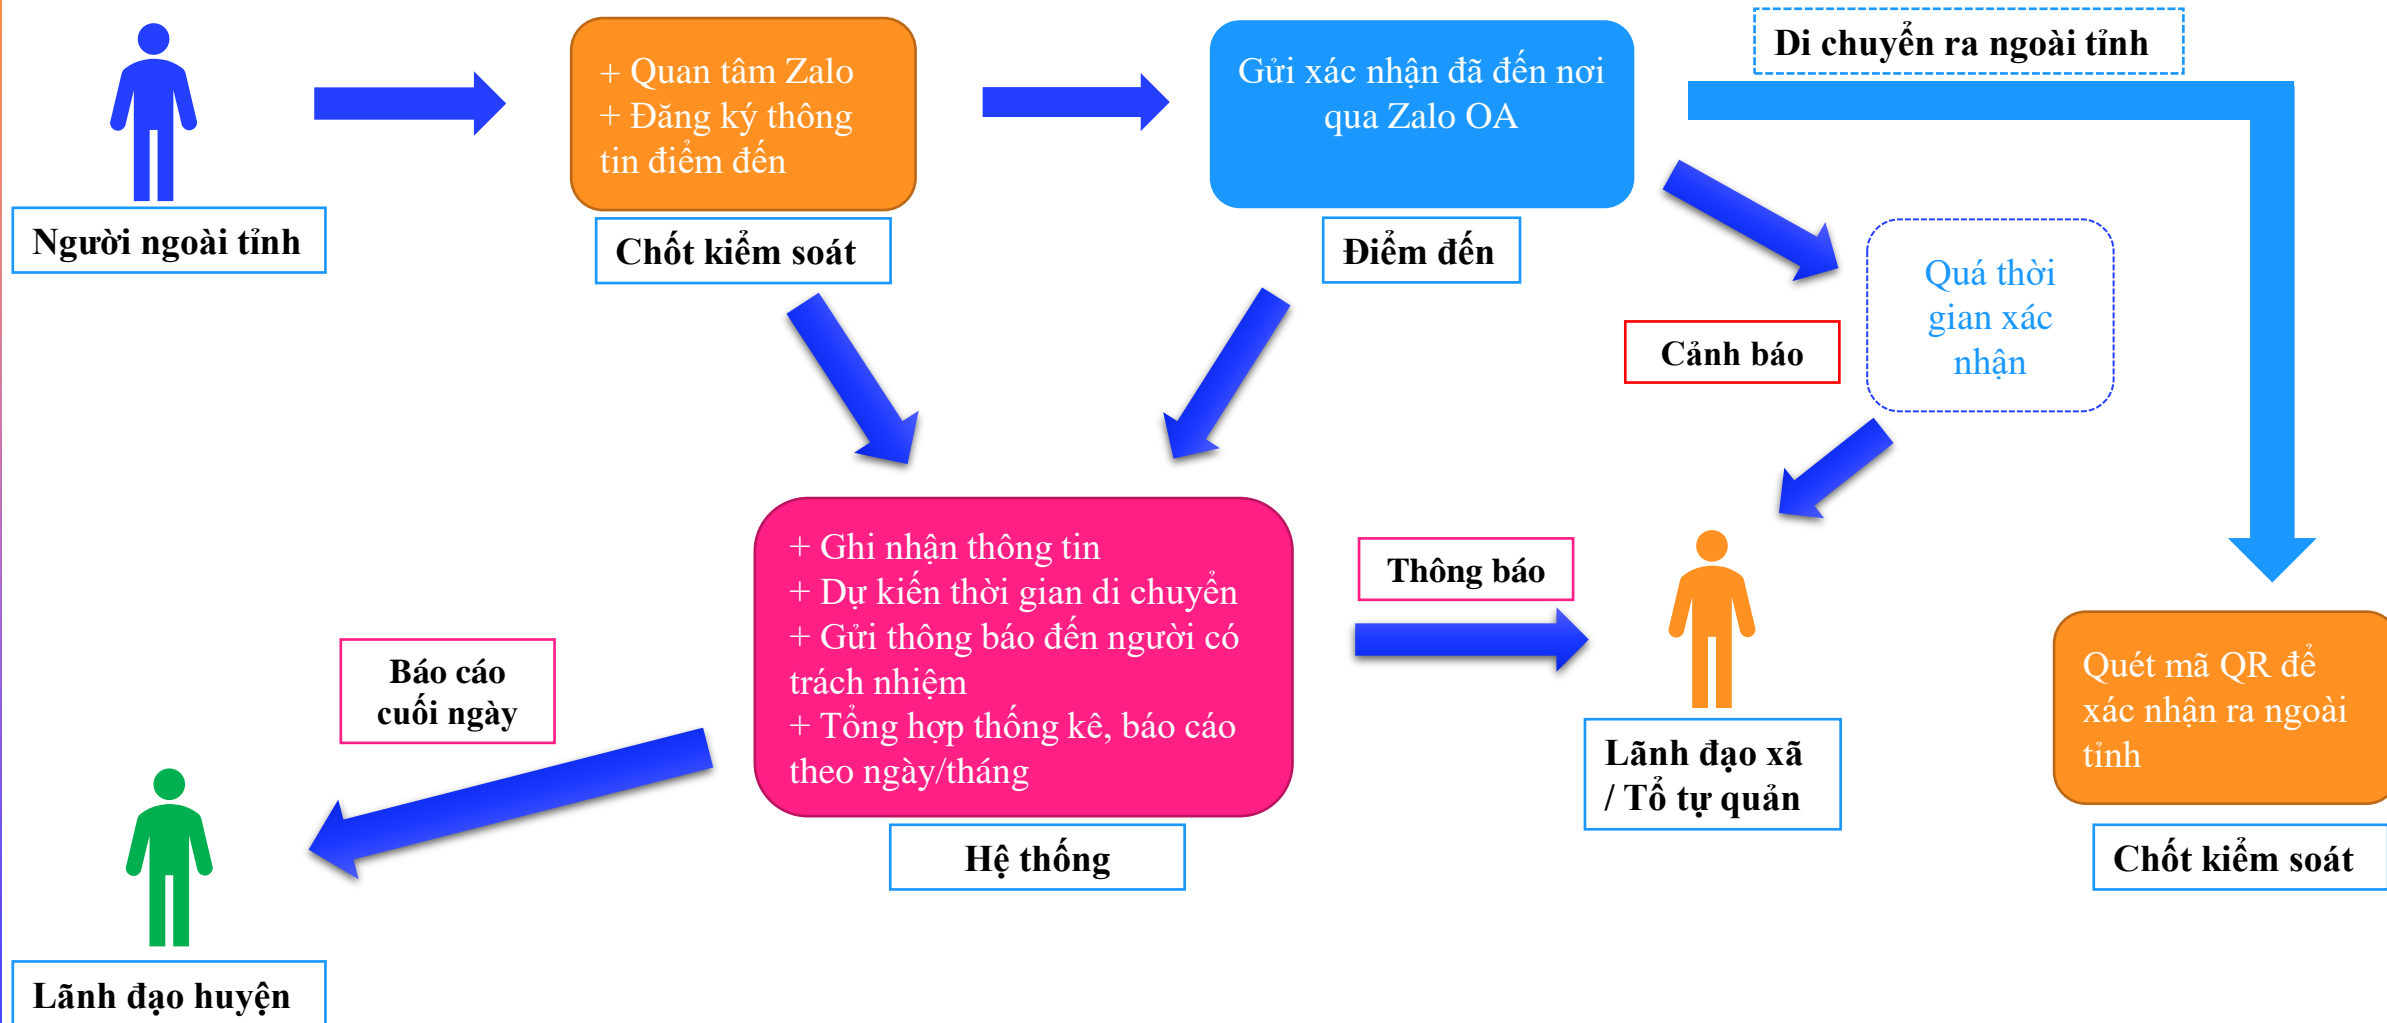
Người ngoài tỉnh

+ Quan tâm Zalo
+ Đăng ký thông tin điểm đến

Chốt kiểm soát

Gửi xác nhận đã đến nơi qua Zalo OA

Điểm đến

Di chuyển ra ngoài tỉnh

Cảnh báo

Quá thời gian xác nhận

+ Ghi nhận thông tin
+ Dự kiến thời gian di chuyển
+ Gửi thông báo đến người có trách nhiệm
+ Tổng hợp thống kê, báo cáo theo ngày/tháng

Hệ thống

Thông báo

Lãnh đạo xã / Tổ tự quản

Quét mã QR để xác nhận ra ngoài tỉnh

Chốt kiểm soát

Báo cáo cuối ngày

Lãnh đạo huyện